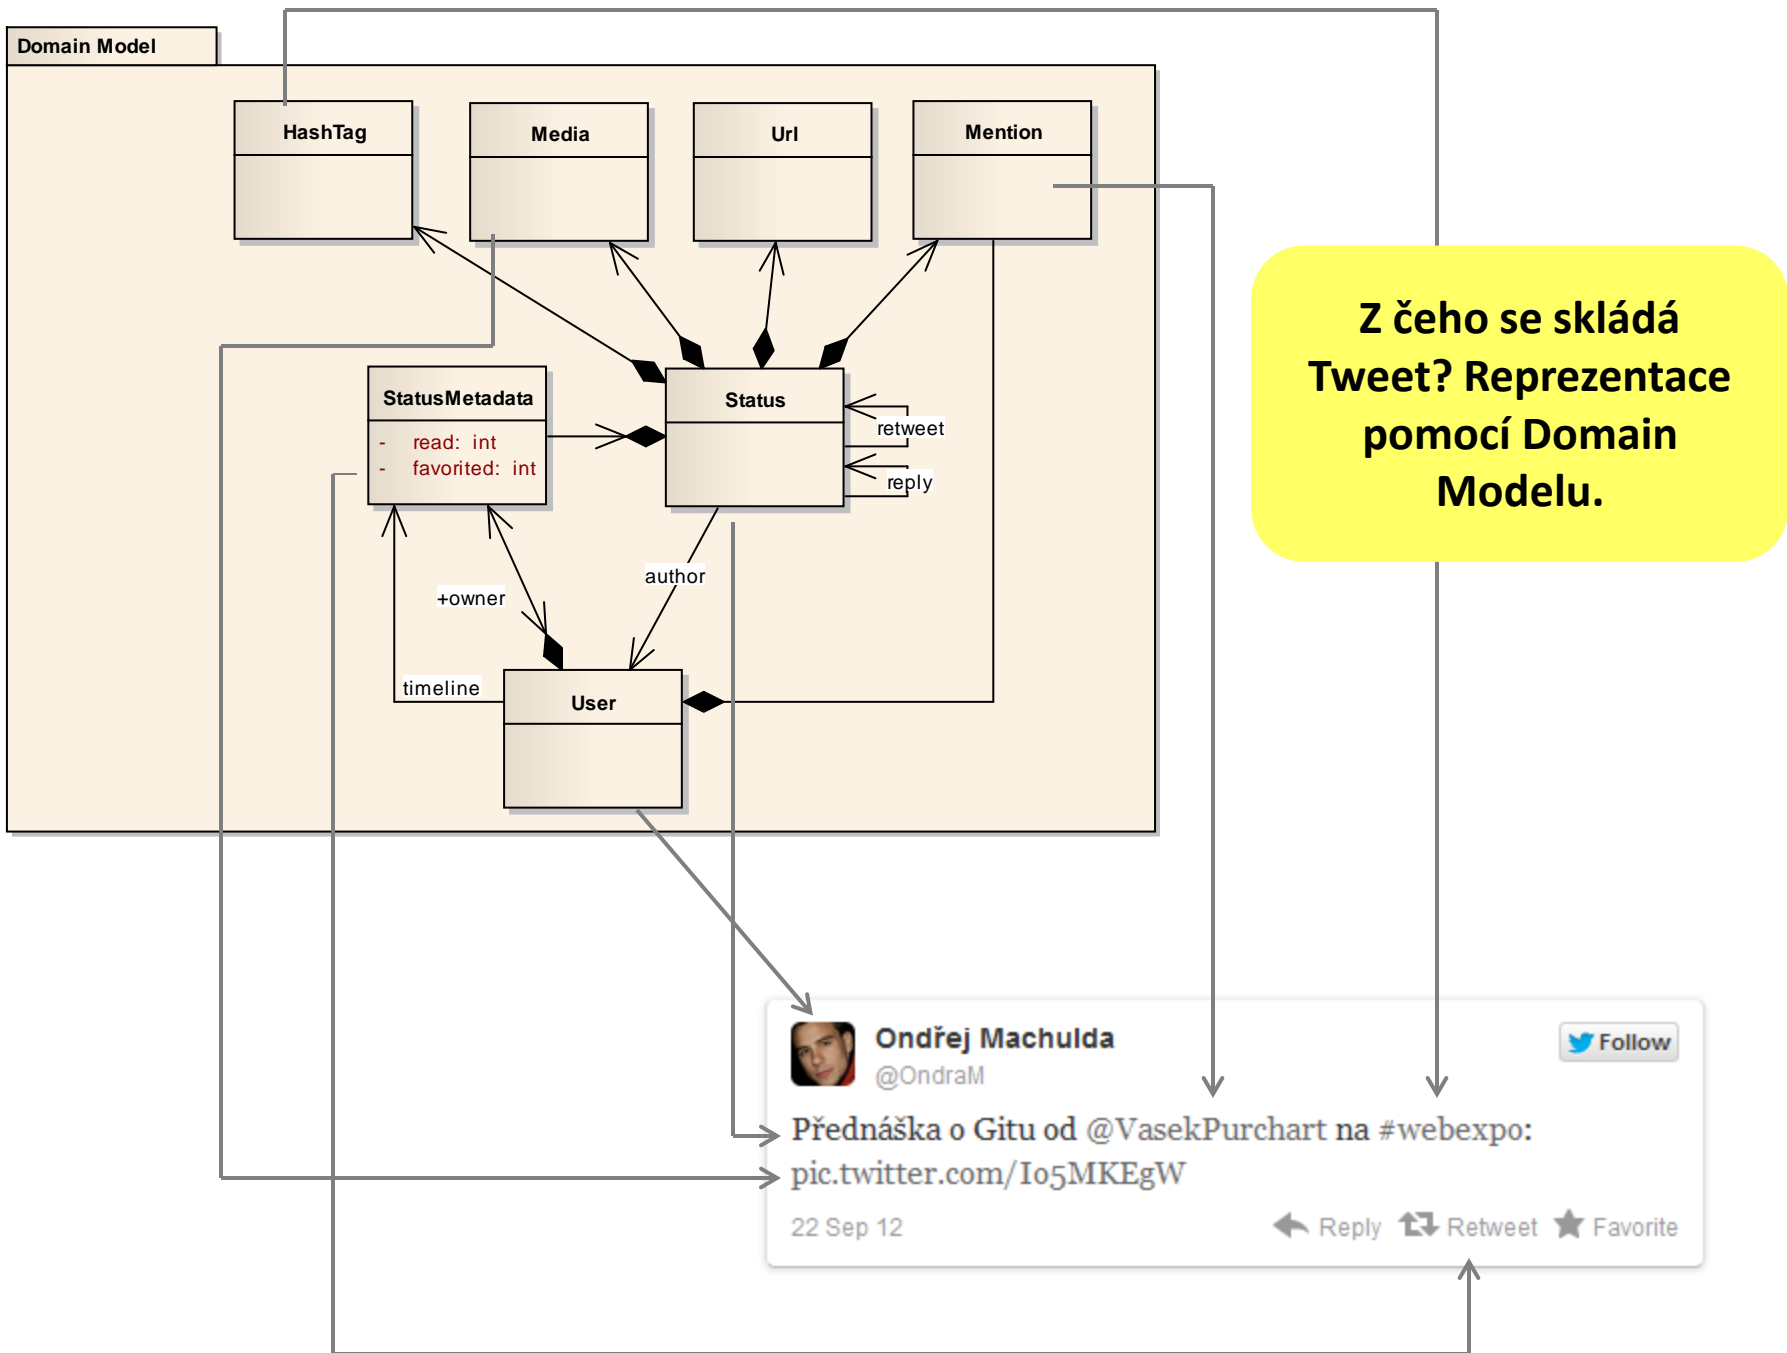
Domain Model

HashTag

Media

Url

Mention

StatusMetadata

- read: int
- favorited: int

Status

retweet

reply

author

+owner

timeline

User

Z čeho se skládá Tweet? Reprezentace pomocí Domain Modelu.

Ondřej Machulda
@OndraM

Follow

Přednáška o Gitu od @VasekPurchart na #webexpo: pic.twitter.com/Io5MKEgW

22 Sep 12

Reply Retweet Favorite